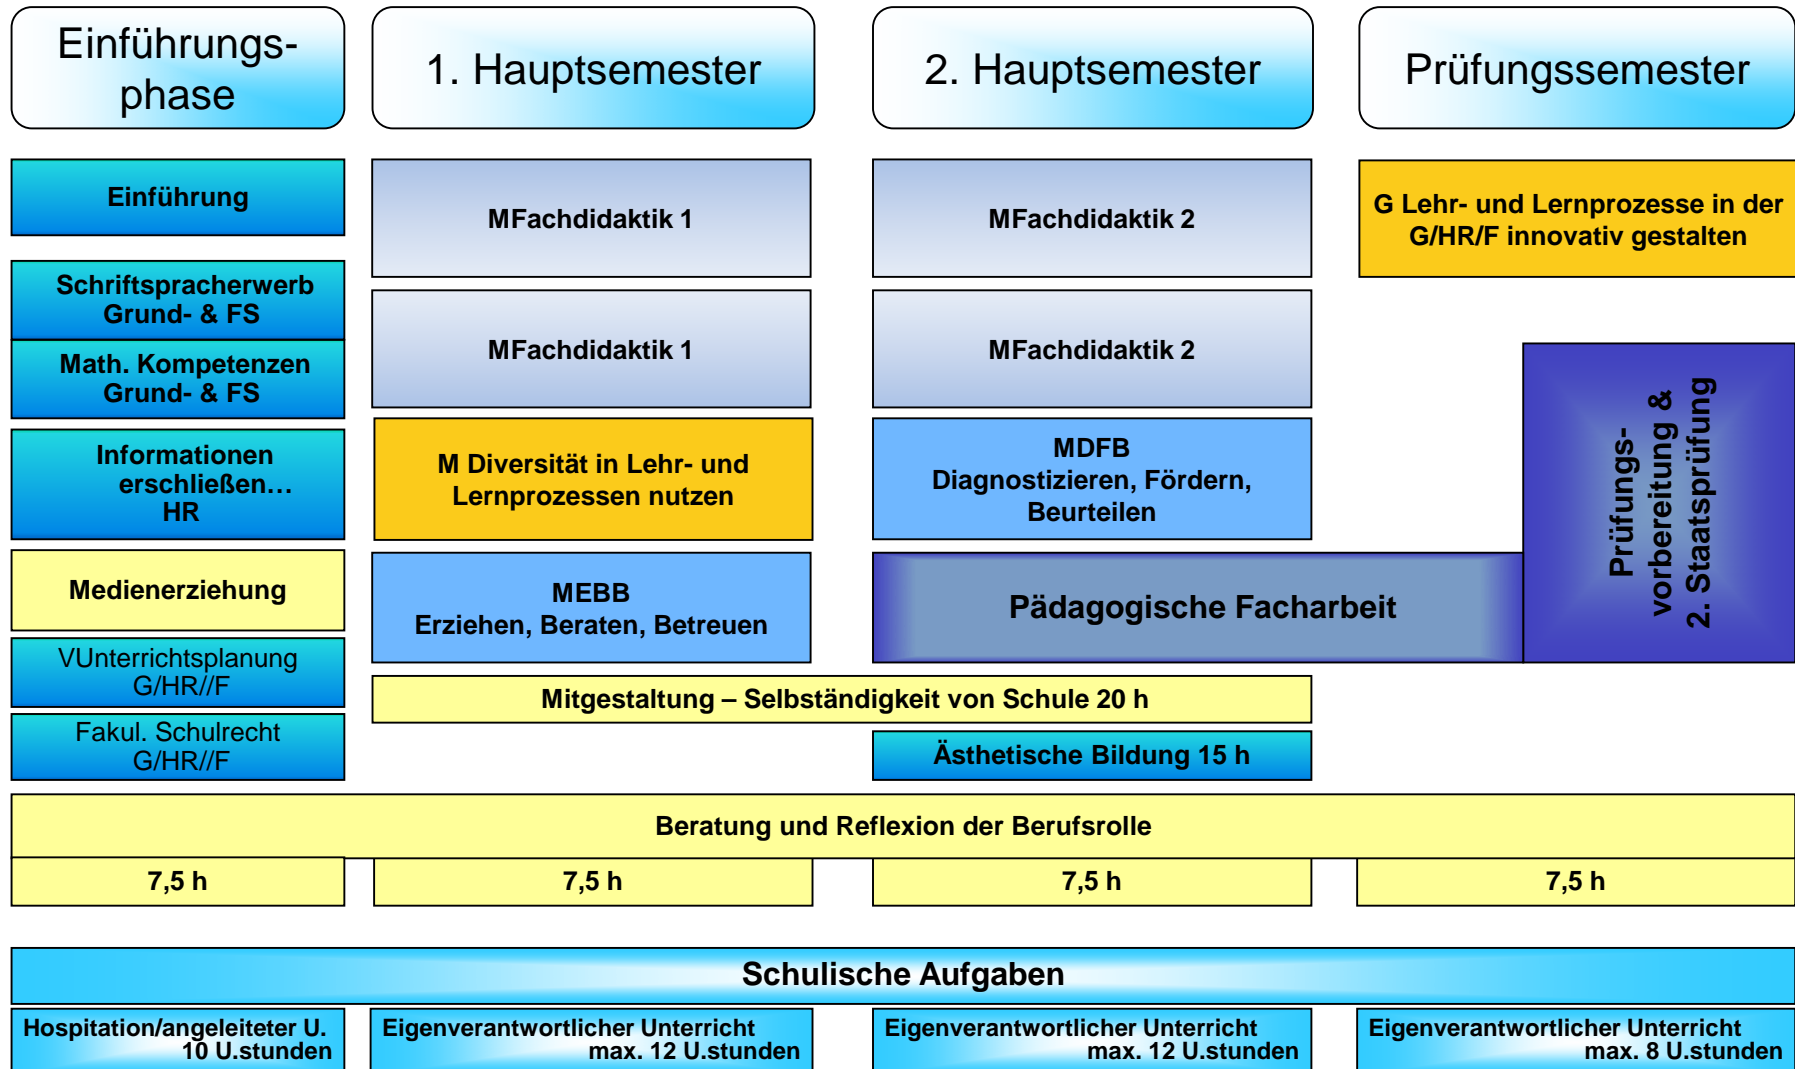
Einführungsphase

1. Hauptsemester

2. Hauptsemester

Prüfungssemester

Einführung

Schriftspracherwerb Grund- & FS

Math. Kompetenzen Grund- & FS

Informationen erschließen… HR

Medienerziehung

VUnterrichtsplanung G/HR//F

Fakul. Schulrecht G/HR//F

MFachdidaktik 1

MFachdidaktik 1

M Diversität in Lehr- und Lernprozessen nutzen

MEBB Erziehen, Beraten, Betreuen

MFachdidaktik 2

MFachdidaktik 2

MDFB Diagnostizieren, Fördern, Beurteilen

Pädagogische Facharbeit

G Lehr- und Lernprozesse in der G/HR/F innovativ gestalten

Prüfungsvorbereitung & 2. Staatsprüfung

Mitgestaltung – Selbständigkeit von Schule 20 h

Ästhetische Bildung 15 h

Beratung und Reflexion der Berufsrolle

| 7,5 h | 7,5 h | 7,5 h | 7,5 h |
|---|---|---|---|

Schulische Aufgaben

| Hospitation/angeleiteter U. 10 U.stunden | Eigenverantwortlicher Unterricht max. 12 U.stunden | Eigenverantwortlicher Unterricht max. 12 U.stunden | Eigenverantwortlicher Unterricht max. 8 U.stunden |
|---|---|---|---|